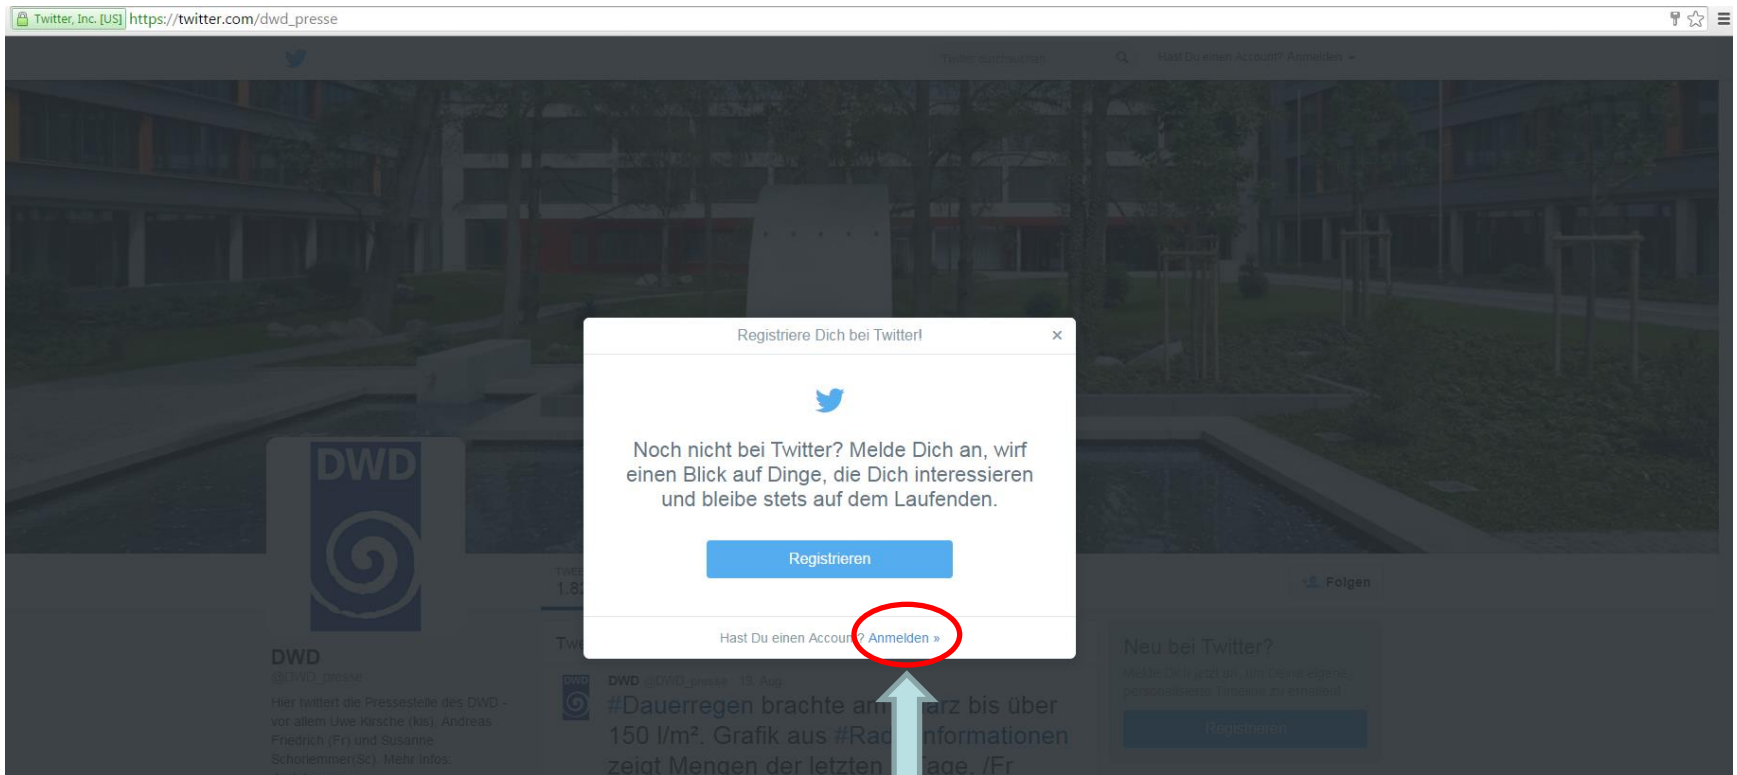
Twitter, Inc. [US] https://twitter.com/dwd_presse

Twitter durchsuchen

Hast Du einen Account? Anmelden

Registriere Dich bei Twitter!

×

Noch nicht bei Twitter? Melde Dich an, wirf einen Blick auf Dinge, die Dich interessieren und bleibe stets auf dem Laufenden.

Registrieren

Hast Du einen Accoun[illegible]? Anmelden »

DWD

DWD

@DWD_presse

Hier twittert die Pressestelle des DWD - vor allem Uwe Kirsche (kis), Andreas Friedrich (Fr) und Susanne Schorlemmer(Sc). Mehr Infos:

TWEE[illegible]
1.8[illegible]

Tw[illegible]

DWD @DWD_presse · 19. Aug.

#Dauerregen brachte am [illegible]arz bis über 150 l/m². Grafik aus #Rad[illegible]nformationen zeigt Mengen der letzten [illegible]age. /Fr

Folgen

Neu bei Twitter?

Melde Dich jetzt an, um Deine eigene personalisierte Timeline zu erhalten!

Registrieren